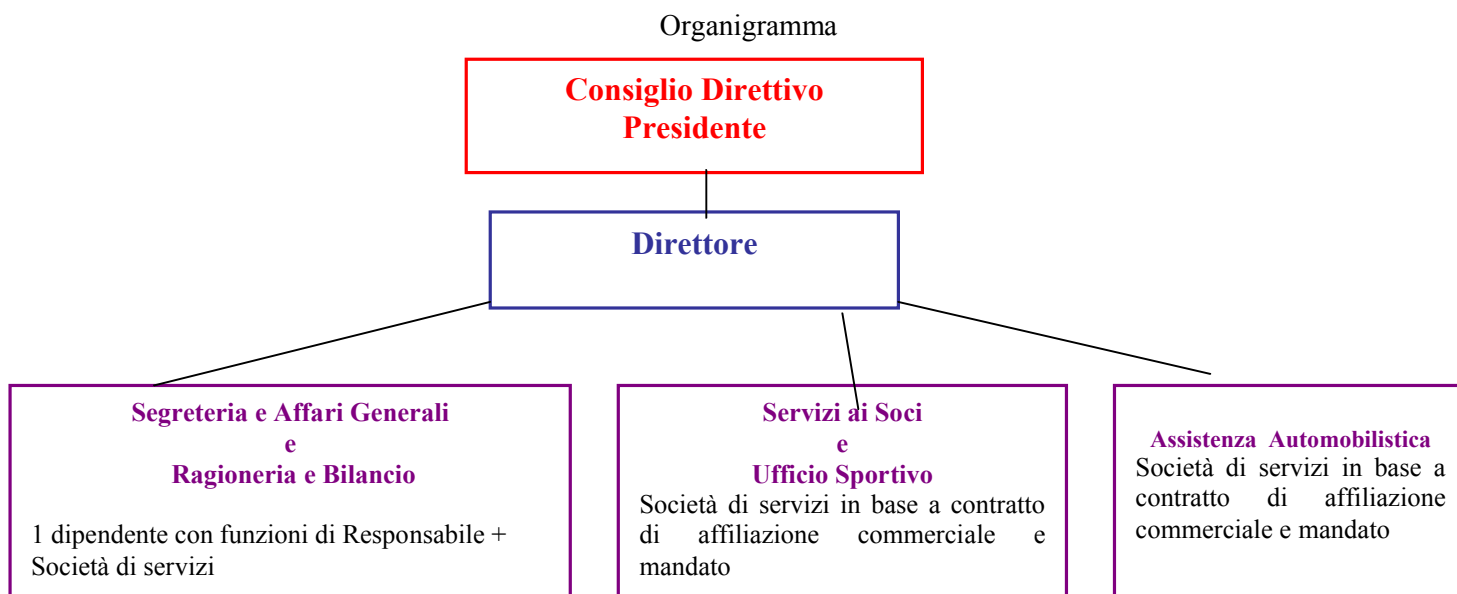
Organigramma

Consiglio Direttivo
Presidente

Direttore

Segreteria e Affari Generali
e
Ragioneria e Bilancio

1 dipendente con funzioni di Responsabile + Società di servizi

Servizi ai Soci
e
Ufficio Sportivo

Società di servizi in base a contratto di affiliazione commerciale e mandato

Assistenza Automobilistica

Società di servizi in base a contratto di affiliazione commerciale e mandato